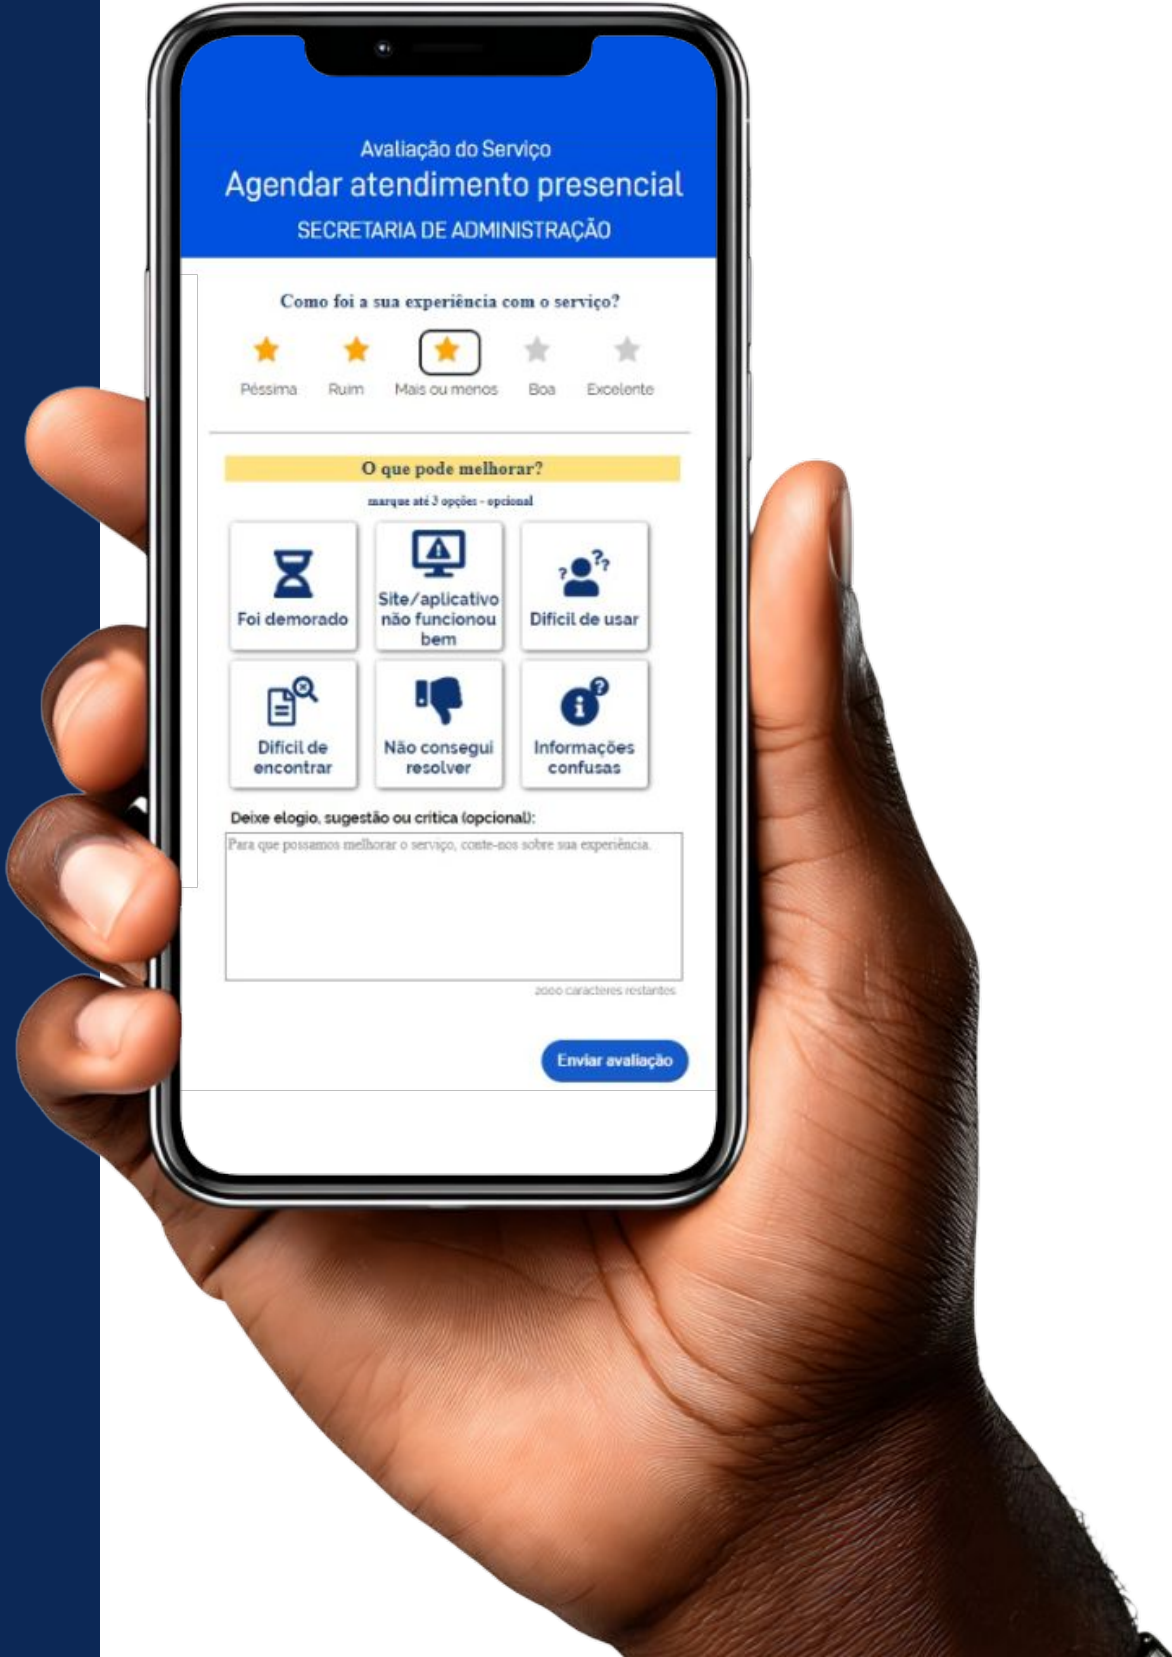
Avaliação do Serviço
Agendar atendimento presencial
SECRETARIA DE ADMINISTRAÇÃO

Como foi a sua experiência com o serviço?

Péssima
Ruim
Mais ou menos
Boa
Excelente

O que pode melhorar?
marque até 3 opções - opcional

Foi demorado
Site/aplicativo não funcionou bem
Difícil de usar
Difícil de encontrar
Não consegui resolver
Informações confusas

Deixe elogio, sugestão ou crítica (opcional):
Para que possamos melhorar o serviço, conte-nos sobre sua experiência.
2000 caracteres restantes

Enviar avaliação